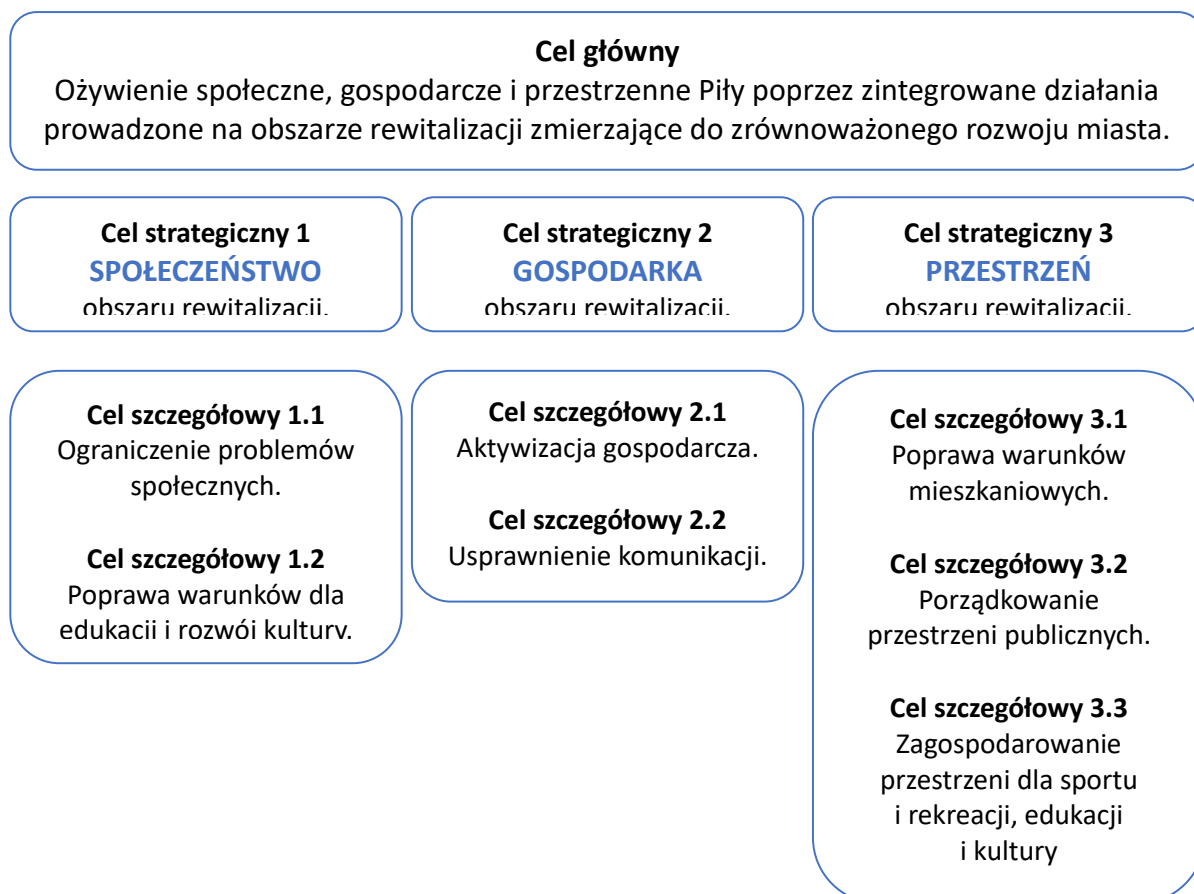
Cel główny
Ożywienie społeczne, gospodarcze i przestrzenne Piły poprzez zintegrowane działania prowadzone na obszarze rewitalizacji zmierzające do zrównoważonego rozwoju miasta.

Cel strategiczny 1
SPOŁECZEŃSTWO
obszaru rewitalizacji.

Cel strategiczny 2
GOSPODARKA
obszaru rewitalizacji.

Cel strategiczny 3
PRZESTRZEŃ
obszaru rewitalizacji.

Cel szczegółowy 1.1
Ograniczenie problemów społecznych.

Cel szczegółowy 1.2
Poprawa warunków dla edukacji i rozwoju kultury.

Cel szczegółowy 2.1
Aktywizacja gospodarcza.

Cel szczegółowy 2.2
Usprawnienie komunikacji.

Cel szczegółowy 3.1
Poprawa warunków mieszkaniowych.

Cel szczegółowy 3.2
Porządkowanie przestrzeni publicznych.

Cel szczegółowy 3.3
Zagospodarowanie przestrzeni dla sportu i rekreacji, edukacji i kultury